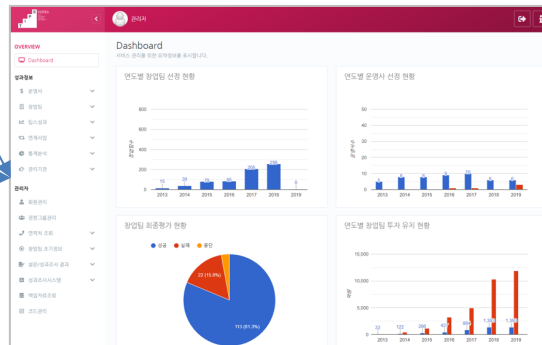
관리자

OVERVIEW
Dashboard

성과정보
운영사
창업팀
팁스성과
연계사업
통계분석
관리기관

관리자
회원관리
권한그룹관리
연락처 조회
창업팀 조기경보
설문/성과조사 결과
성과조사시스템
엑셀자료조회
코드관리

Dashboard
서비스 관리를 위한 요약정보를 표시합니다.

연도별 창업팀 선정 현황
800
600
400
200
0
창업팀수
18
36
76
90
206
255
0
2013
2014
2015
2016
2017
2018
2019

연도별 운영사 선정 현황
50
40
30
20
10
0
운영사수
2013
2014
2015
2016
2017
2018
2019

창업팀 최종평가 현황
성공
실패
중단
23 (15.9%)
113 (81.3%)

연도별 창업팀 투자 유치 현황
15,000
10,000
5,000
0
금액
32
123
286
42
2013
2014
2015
2016
2017
2018
2019